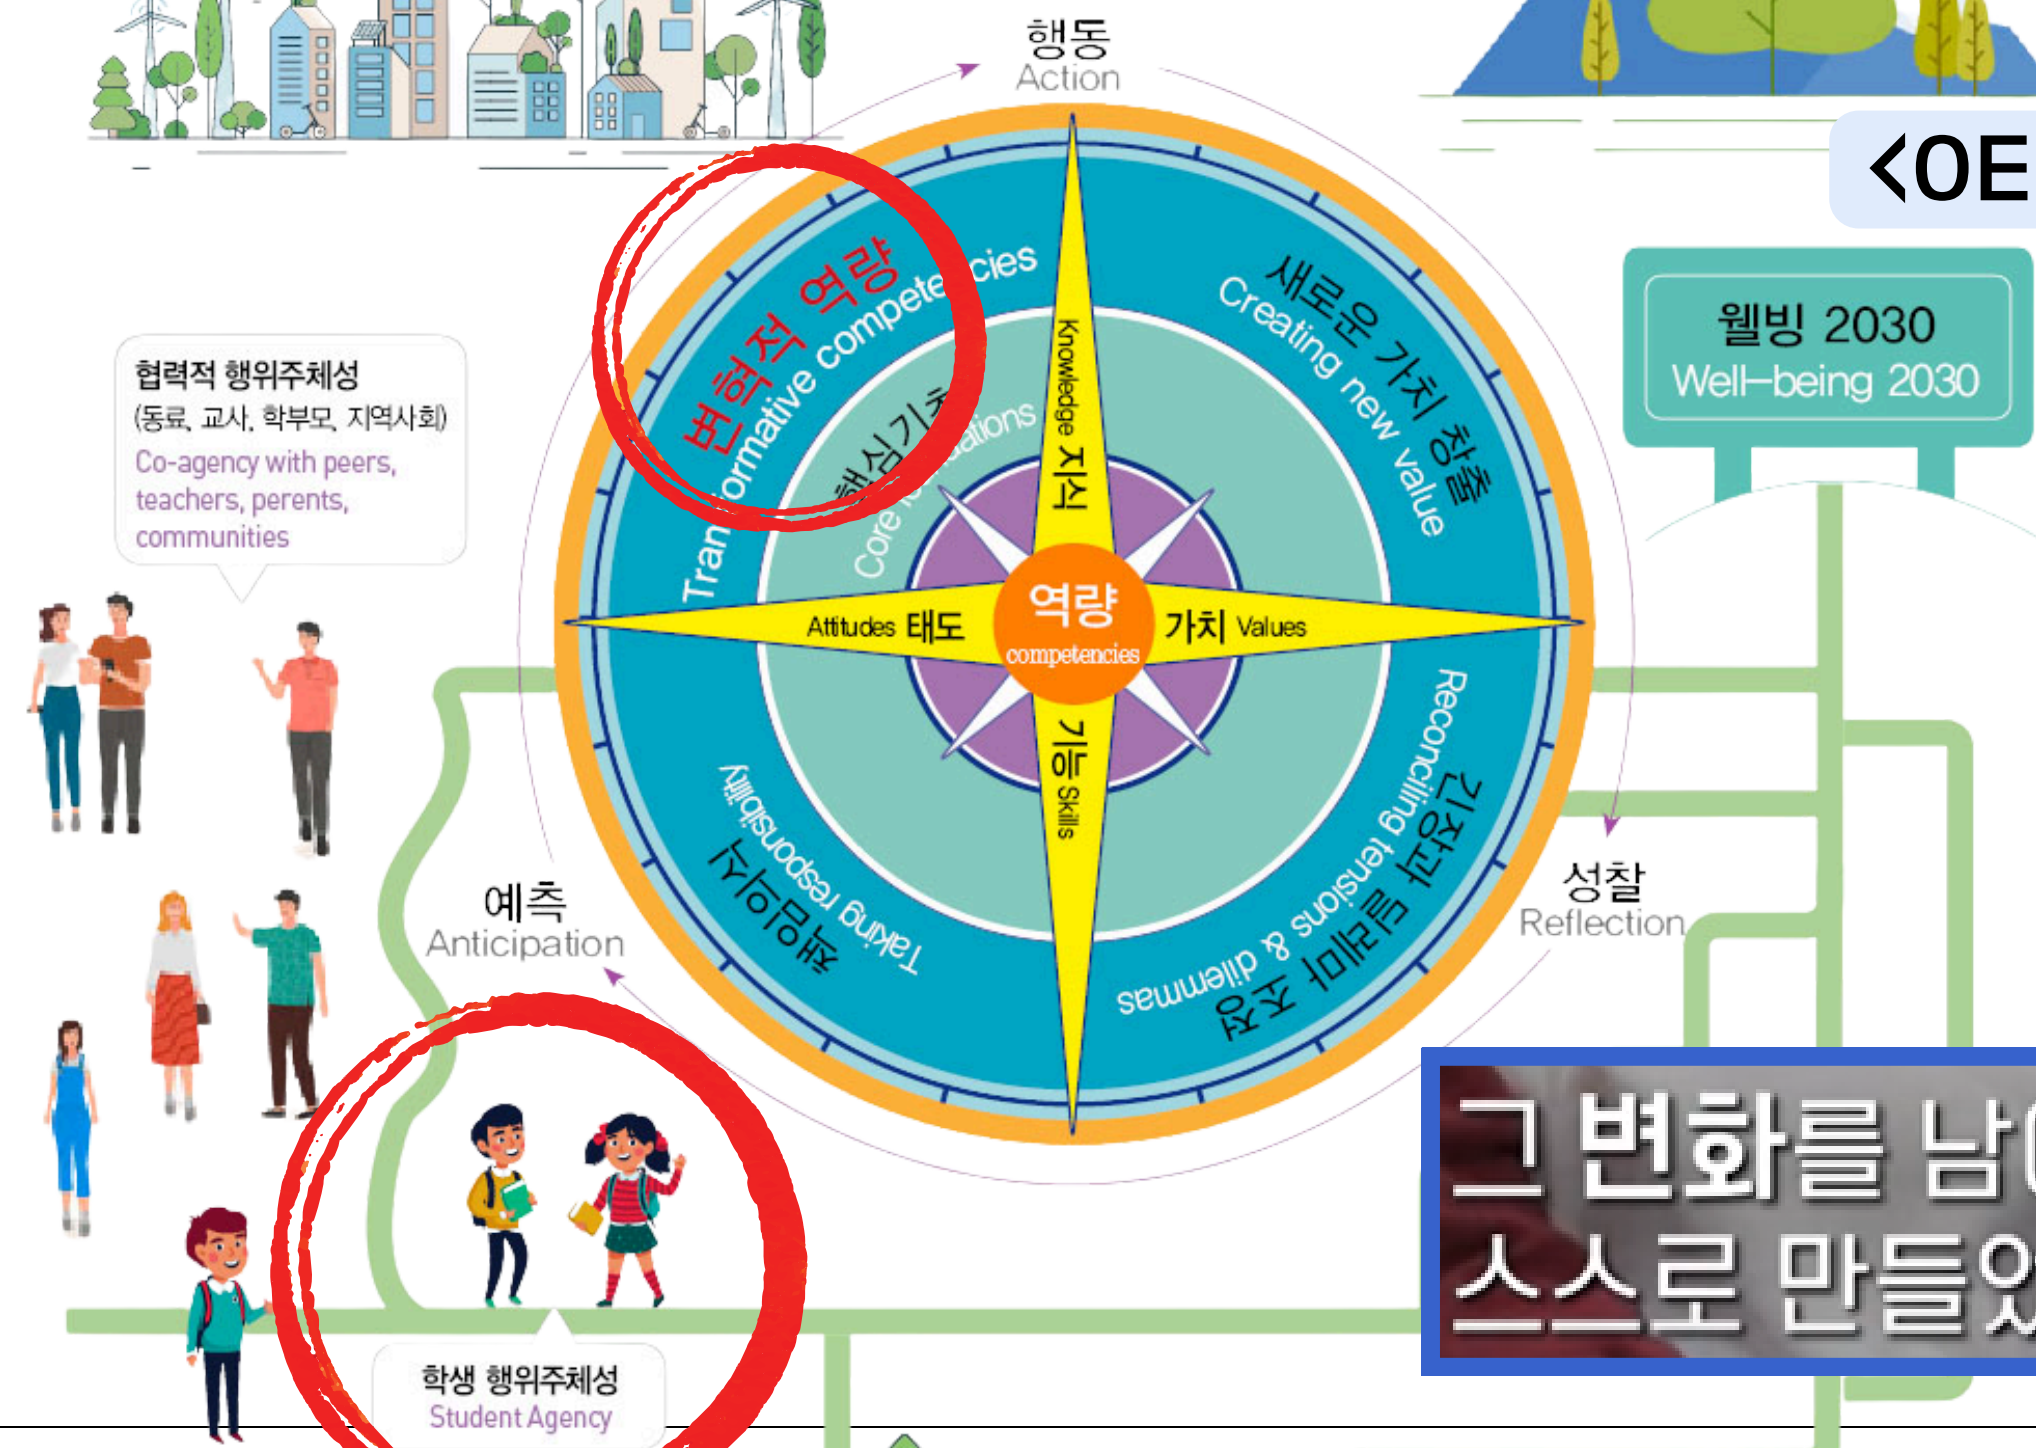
행동
Action

<OE

웰빙 2030
Well-being 2030

협력적 행위주체성
(동료, 교사, 학부모, 지역사회)
Co-agency with peers, teachers, perents, communities

변혁적 역량
Transformative competencies

핵심기초
Core foundations

새로운 가치 창출
Creating new value

Knowledge 지식

Attitudes 태도

역량
competencies

가치 Values

기능 Skills

책임감
Taking responsibility

긴장과 딜레마 조정
Reconciling tensions & dilemmas

예측
Anticipation

성찰
Reflection

그 변화를 남
스스로 만들었

학생 행위주체성
Student Agency